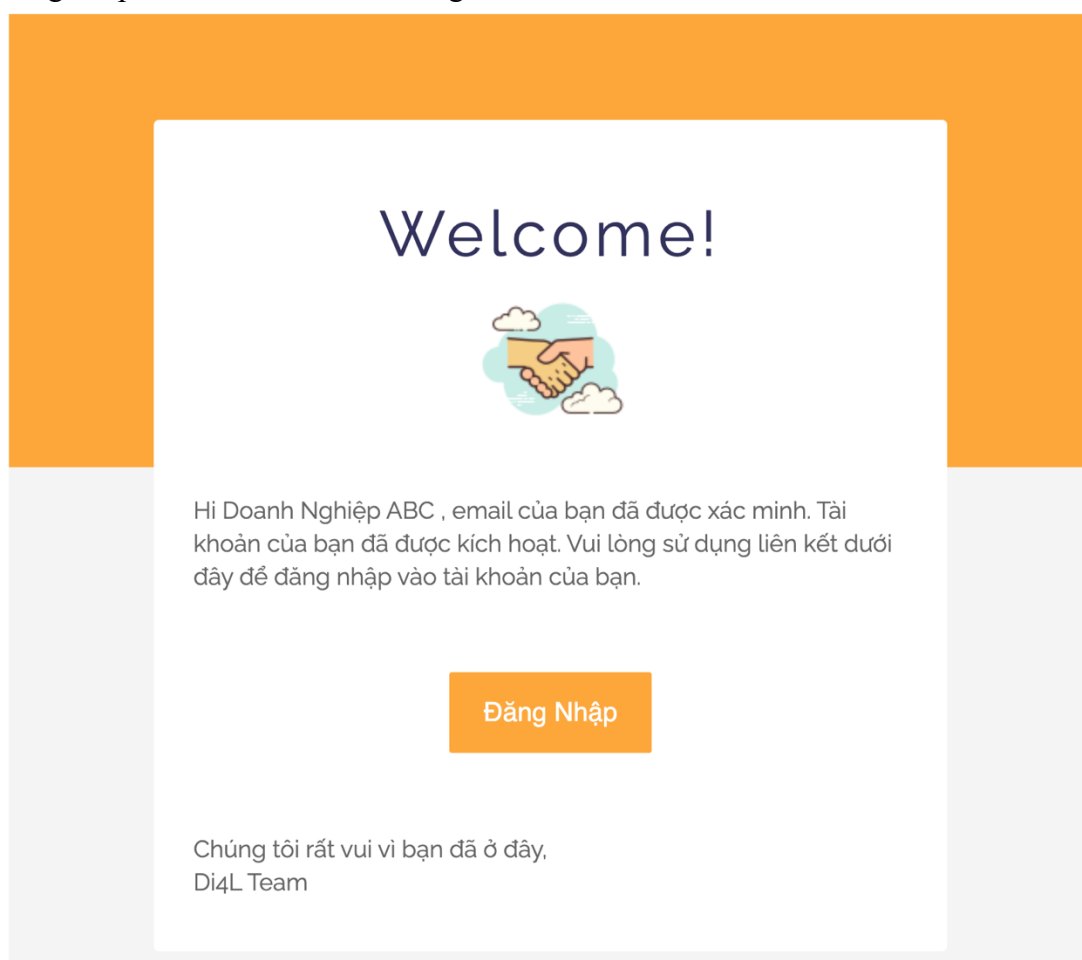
Welcome!

Hi Doanh Nghiệp ABC , email của bạn đã được xác minh. Tài khoản của bạn đã được kích hoạt. Vui lòng sử dụng liên kết dưới đây để đăng nhập vào tài khoản của bạn.

Đăng Nhập

Chúng tôi rất vui vì bạn đã ở đây,
Di4L Team